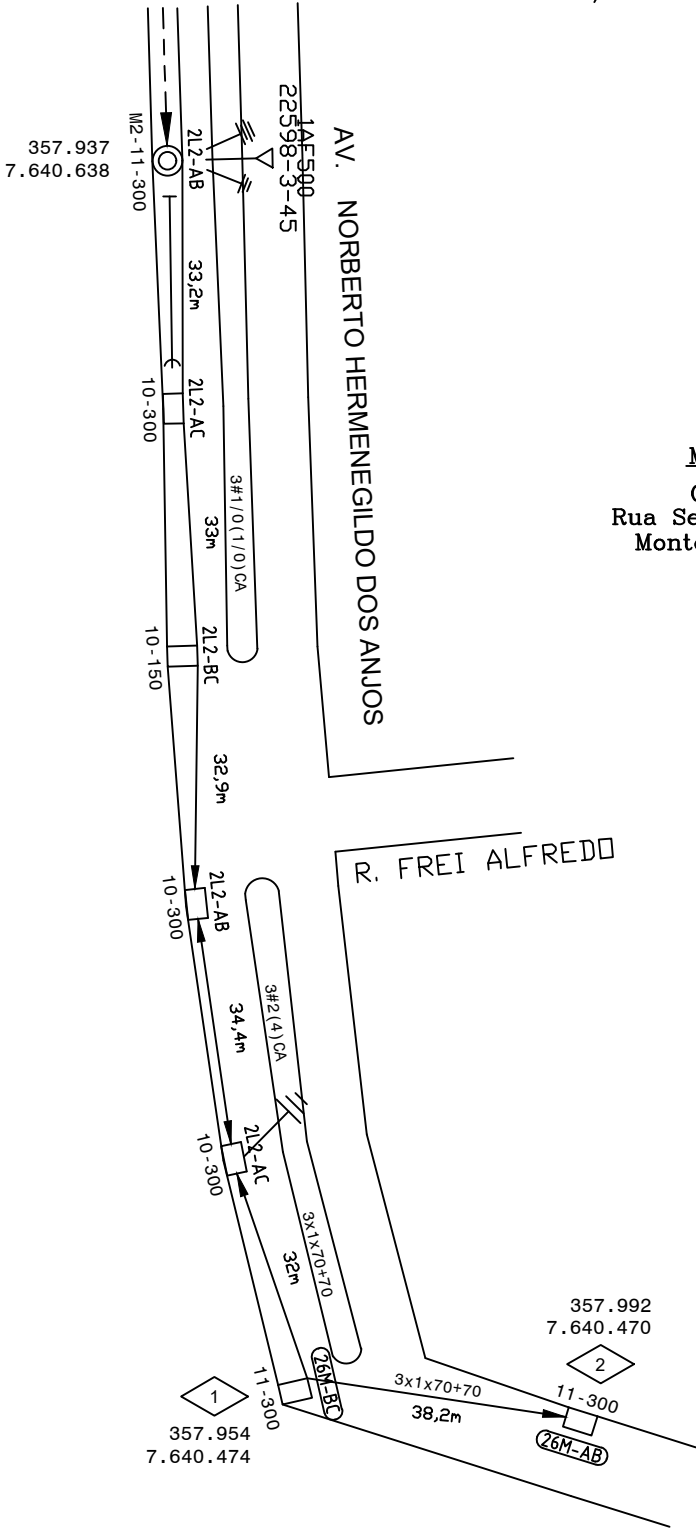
357.937
7.640.638

M2-11-300

2L2-AB

1AF500
22598-3-45

AV. NORBERTO HERMENEGILDO DOS ANJOS

33,2m

10-300

2L2-AC

3#1/0(1/0)CA

33m

10-150

2L2-BC

32,9m

M

C
Rua Se
Mont

R. FREI ALFREDO

10-300

2L2-AB

3#2(4)CA

34,4m

10-300

2L2-AC

3x1x70+70

32m

357.992
7.640.470

2

1

11-300

26M-BC

3x1x70+70

38,2m

11-300

26M-AB

357.954
7.640.474